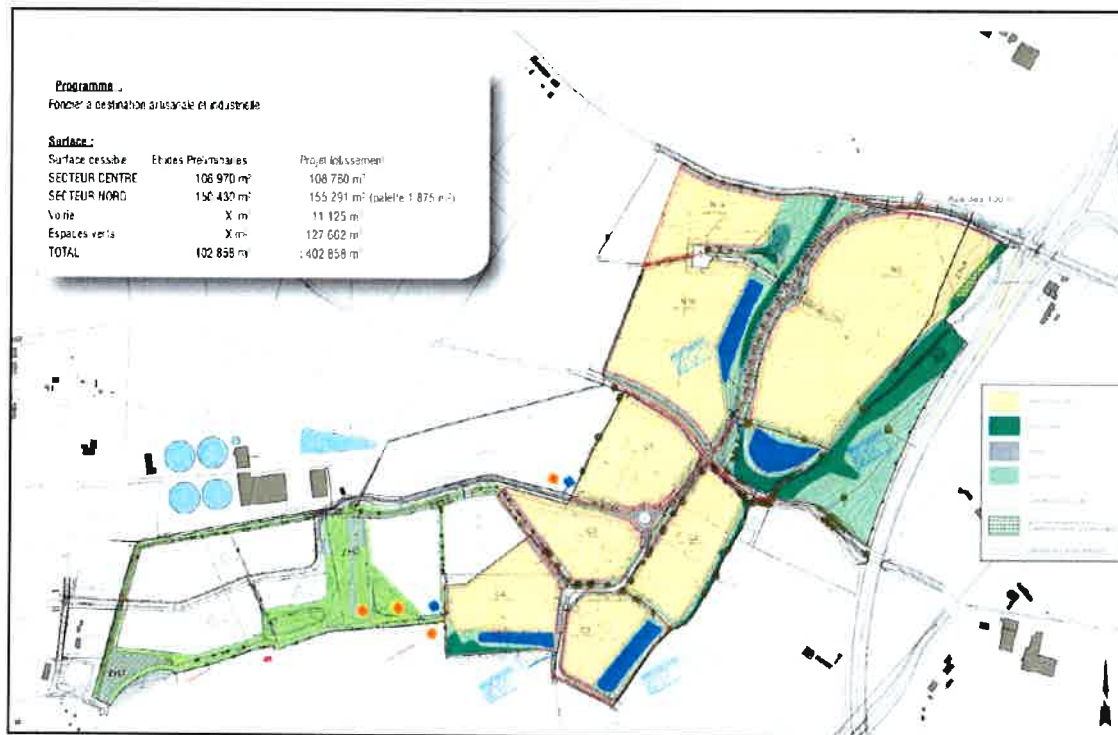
Programme :
Foncier à destination artisanale et industrielle

Surface :

| Surface cessible | Etudes Préliminaires | Projet lotissement |
|---|---|---|
| SECTEUR CENTRE | 106 970 m² | 108 780 m² |
| SECTEUR NORD | 150 430 m² | 155 291 m² (palette 1 875 m²) |
| Voirie | X m² | 11 125 m² |
| Espaces verts | X m² | 127 602 m² |
| TOTAL | 402 858 m² | 402 858 m² |